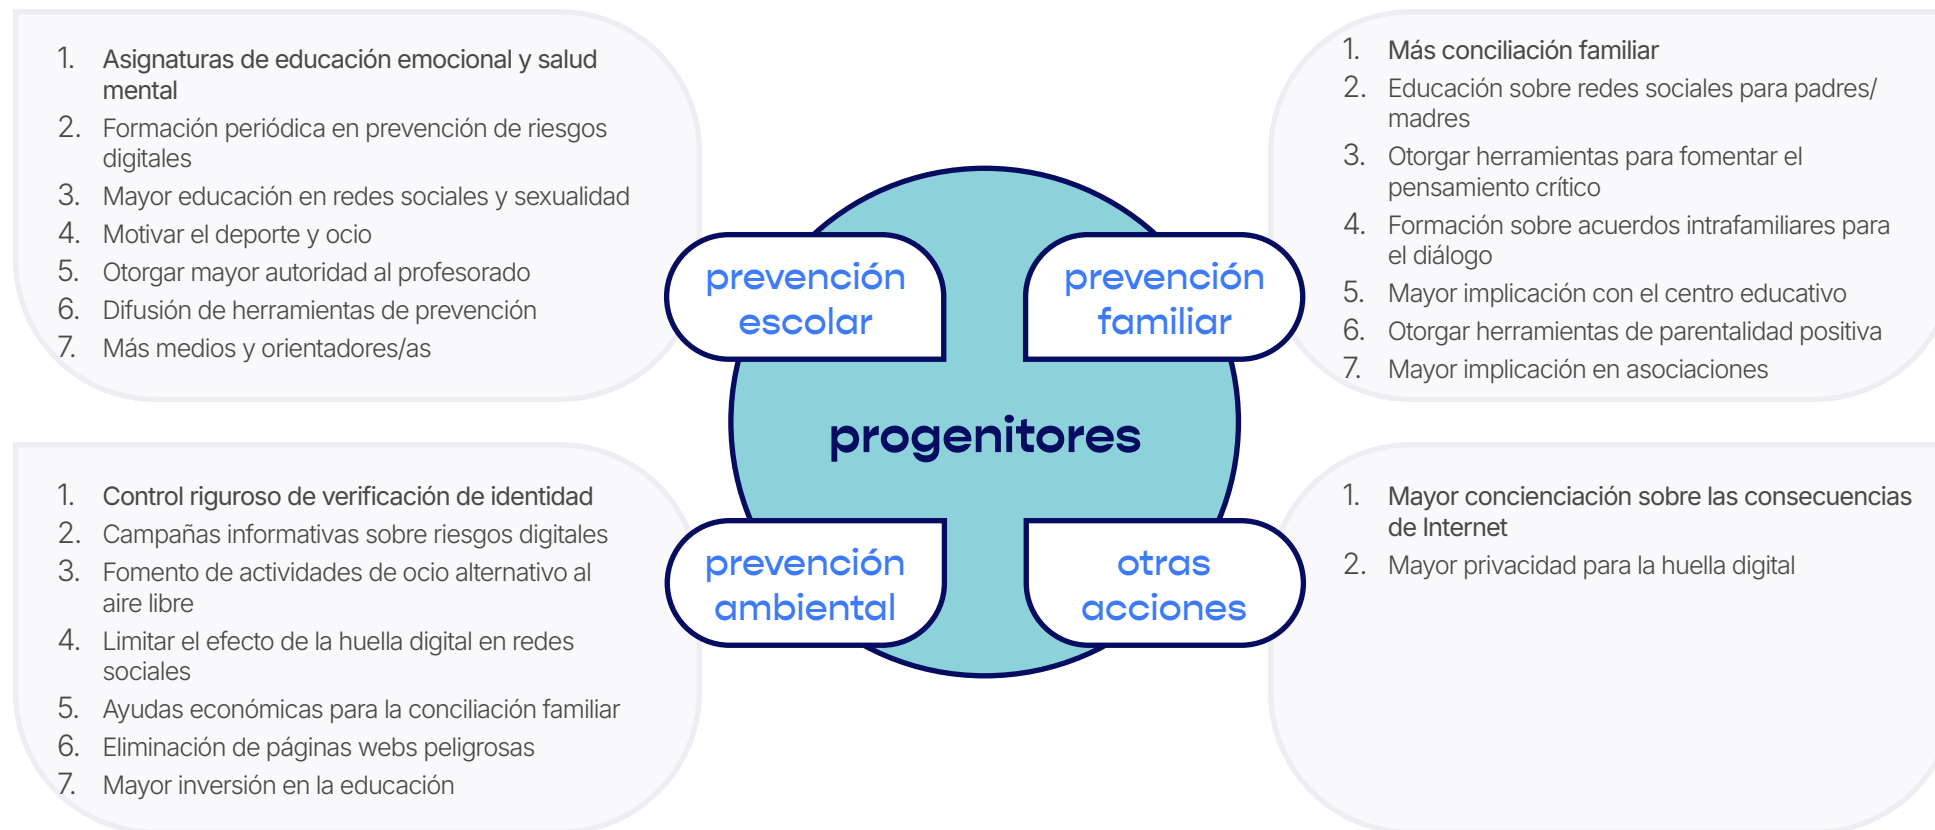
1. Asignaturas de educación emocional y salud mental
2. Formación periódica en prevención de riesgos digitales
3. Mayor educación en redes sociales y sexualidad
4. Motivar el deporte y ocio
5. Otorgar mayor autoridad al profesorado
6. Difusión de herramientas de prevención
7. Más medios y orientadores/as

prevención escolar

prevención familiar

progenitores

prevención ambiental

otras acciones

1. Más conciliación familiar
2. Educación sobre redes sociales para padres/madres
3. Otorgar herramientas para fomentar el pensamiento crítico
4. Formación sobre acuerdos intrafamiliares para el diálogo
5. Mayor implicación con el centro educativo
6. Otorgar herramientas de parentalidad positiva
7. Mayor implicación en asociaciones

1. Control riguroso de verificación de identidad
2. Campañas informativas sobre riesgos digitales
3. Fomento de actividades de ocio alternativo al aire libre
4. Limitar el efecto de la huella digital en redes sociales
5. Ayudas económicas para la conciliación familiar
6. Eliminación de páginas webs peligrosas
7. Mayor inversión en la educación

1. Mayor concienciación sobre las consecuencias de Internet
2. Mayor privacidad para la huella digital